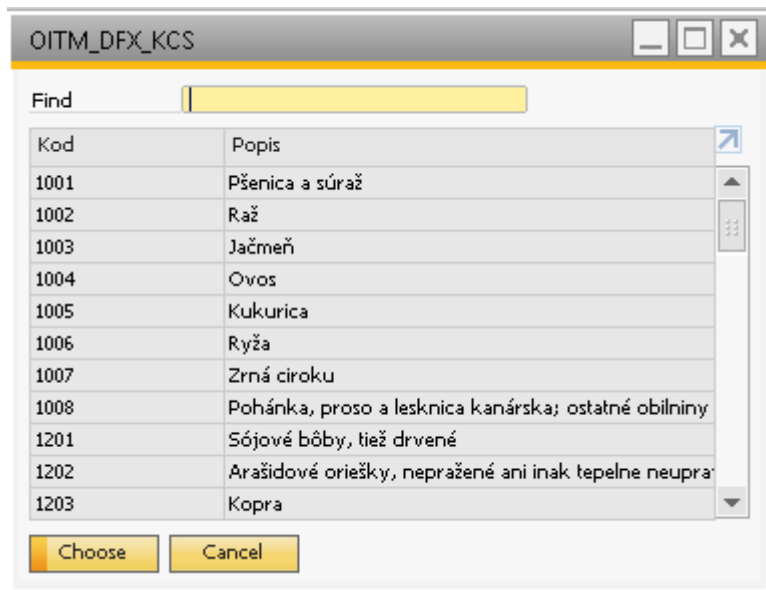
OITM_DFX_KCS

Find

| Kod | Popis |
|---|---|
| 1001 | Pšenica a súraž |
| 1002 | Raž |
| 1003 | Jačmeň |
| 1004 | Ovos |
| 1005 | Kukurica |
| 1006 | Ryža |
| 1007 | Zrná ciroku |
| 1008 | Pohánka, proso a lesknica kanárska; ostatné obilniny |
| 1201 | Sójové bôby, tiež drvené |
| 1202 | Arašidové oriešky, nepražené ani inak tepelne neupra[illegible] |
| 1203 | Kopra |

Choose Cancel